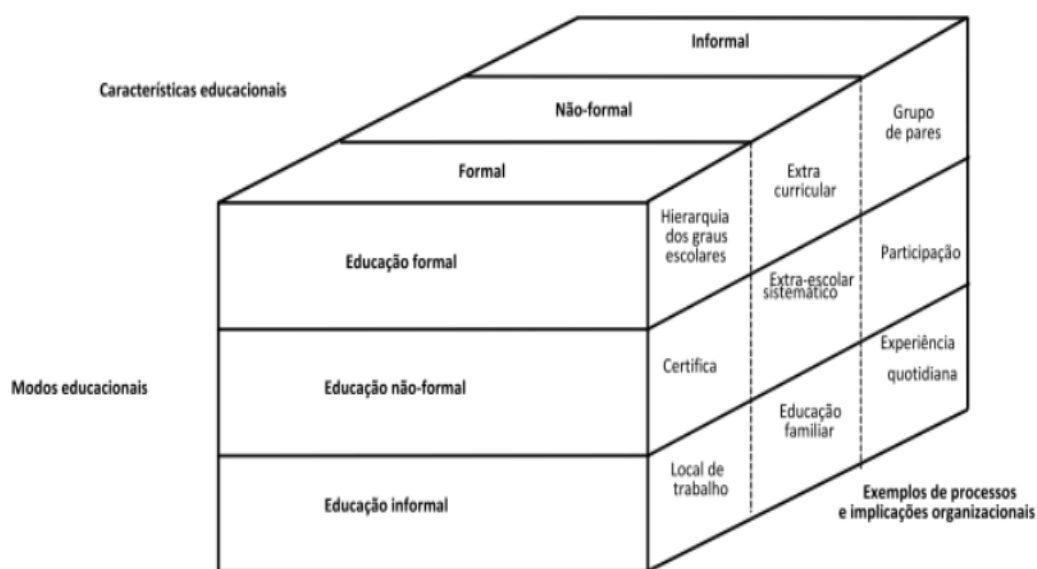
Características educacionais

Informal

Não-formal

Formal

Grupo de pares

Extra curricular

Hierarquia dos graus escolares

Participação

Extra-escolar sistemático

Educação formal

Experiência quotidiana

Certifica

Modos educacionais

Educação não-formal

Educação familiar

Local de trabalho

Educação informal

Exemplos de processos e implicações organizacionais